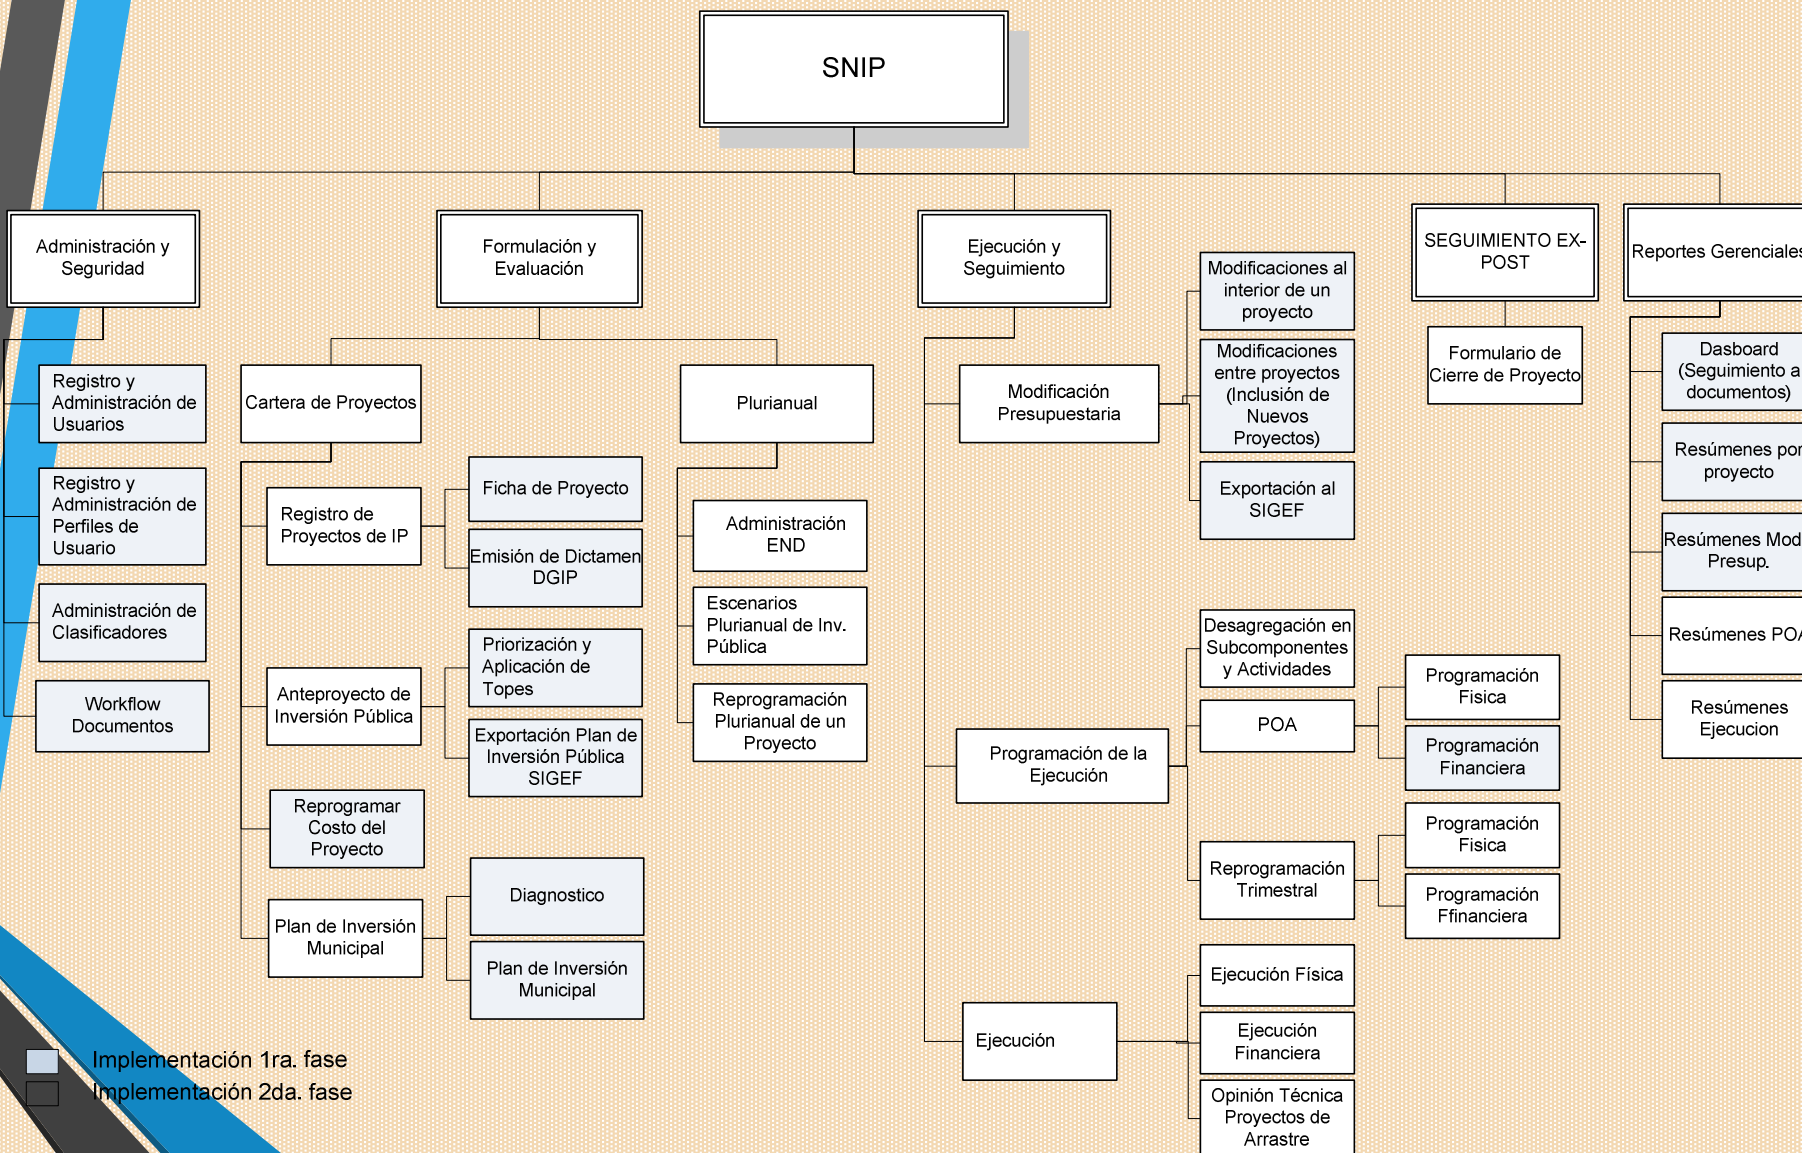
SNIP

Administración y Seguridad

Registro y Administración de Usuarios

Registro y Administración de Perfiles de Usuario

Administración de Clasificadores

Workflow Documentos

Formulación y Evaluación

Cartera de Proyectos

Registro de Proyectos de IP

Ficha de Proyecto

Emisión de Dictamen DGIP

Anteproyecto de Inversión Pública

Priorización y Aplicación de Topes

Exportación Plan de Inversión Pública SIGEF

Reprogramar Costo del Proyecto

Plan de Inversión Municipal

Diagnostico

Plan de Inversión Municipal

Plurianual

Administración END

Escenarios Plurianual de Inv. Pública

Reprogramación Plurianual de un Proyecto

Ejecución y Seguimiento

Modificación Presupuestaria

Modificaciones al interior de un proyecto

Modificaciones entre proyectos (Inclusión de Nuevos Proyectos)

Exportación al SIGEF

Programación de la Ejecución

Desagregación en Subcomponentes y Actividades

POA

Programación Fisica

Programación Financiera

Reprogramación Trimestral

Programación Fisica

Programación Ffinanciera

Ejecución

Ejecución Física

Ejecución Financiera

Opinión Técnica Proyectos de Arrastre

SEGUIMIENTO EX-POST

Formulario de Cierre de Proyecto

Reportes Gerenciales

Dasboard (Seguimiento a documentos)

Resúmenes por proyecto

Resúmenes Mod Presup.

Resúmenes PO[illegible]

Resúmenes Ejecucion

Implementación 1ra. fase

Implementación 2da. fase